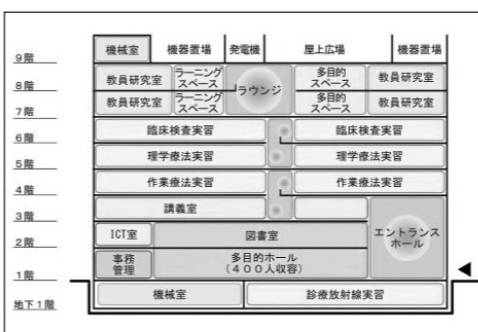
9階 機械室 機器置場 発電機 屋上広場 機器置場

8階 教員研究室 ラーニングスペース ラウンジ 多目的スペース 教員研究室

7階 教員研究室 ラーニングスペース 多目的スペース 教員研究室

6階 臨床検査実習 臨床検査実習

5階 理学療法実習 理学療法実習

4階 作業療法実習 作業療法実習

3階 講義室

2階 ICT室 図書室 エントランスホール

1階 事務管理 多目的ホール（400人収容）

地下1階 機械室 診療放射線実習